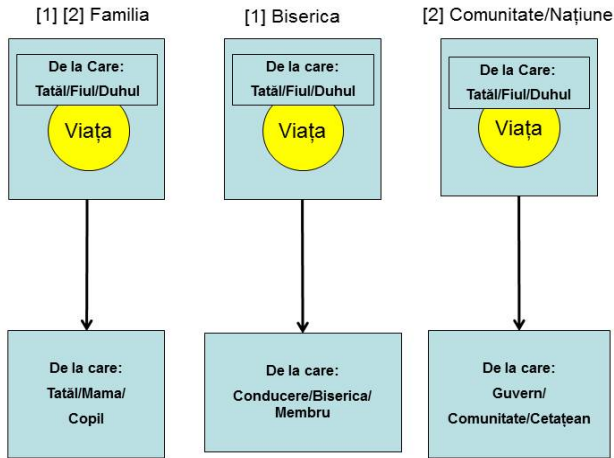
[1] [2] Familia

De la Care:
Tatăl/Fiul/Duhul

Viața

De la care:
Tatăl/Mama/
Copil

[1] Biserica

De la care:
Tatăl/Fiul/Duhul

Viața

De la care:
Conducere/Biserica/
Membru

[2] Comunitate/Națiune

De la Care:
Tatăl/Fiul/Duhul

Viața

De la care:
Guvern/
Comunitate/Cetațean